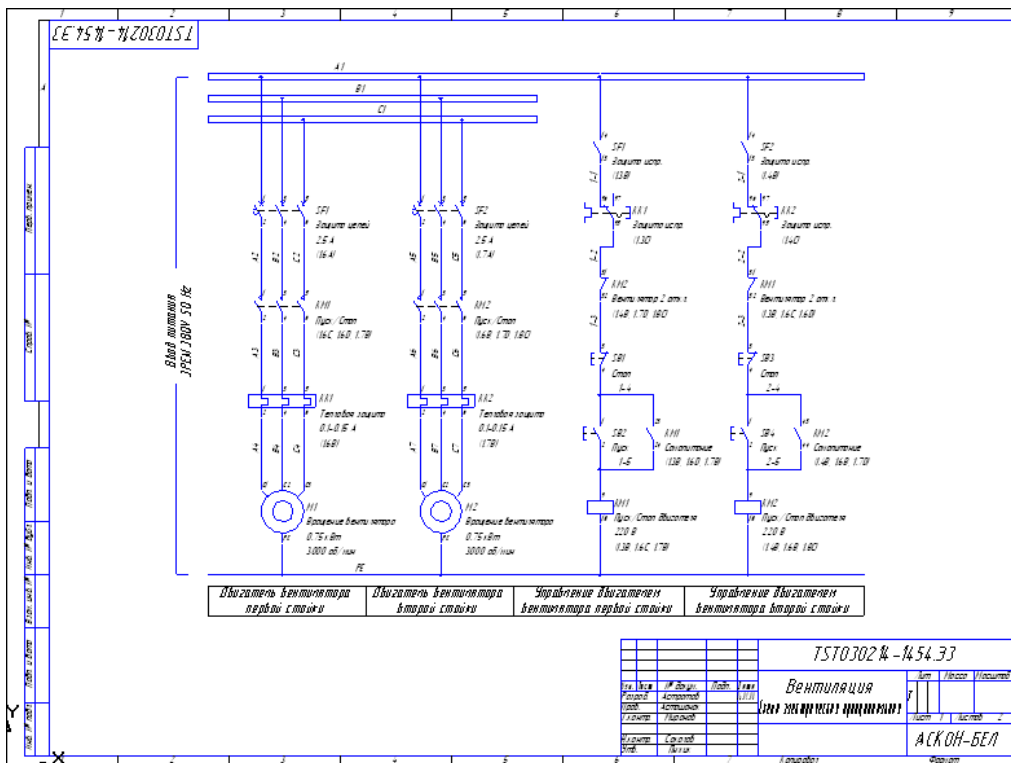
TST030214-1454.33

A1
B1
C1

Ввод питания
3PEN 380V 50 Hz

SF1
Защита цепей
2.5 A
(1.6 A)

KM1
Пуск/Стоп
(1.6C 1.6D 1.7B)

KK1
Тепловая защита
0.1-0.15 A
(1.6B)

M1
Вращение вентилятора
0.75 кВт
3000 об/мин

SF2
Защита цепей
2.5 A
(1.7 A)

KM2
Пуск/Стоп
(1.6B 1.7D 1.8D)

KK2
Тепловая защита
0.1-0.15 A
(1.7B)

M2
Вращение вентилятора
0.75 кВт
3000 об/мин

PE

SF1
Защита цепи
(1.3B)

KK1
Защита цепи
(1.3D)

KM2
Вентилятор 2 отк.
(1.4B 1.7D 1.8D)

SB1
Стоп
1-4

SB2
Пуск
1-6

KM1
Самопитание
(1.3B 1.6D 1.7B)

KM1
Пуск/Стоп двигателя
220 В
(1.3B 1.6C 1.7B)

SF2
Защита цепи
(1.4B)

KK2
Защита цепи
(1.4D)

KM1
Вентилятор 2 отк.
(1.3B 1.6C 1.6D)

SB3
Стоп
2-4

SB4
Пуск
2-6

KM2
Самопитание
(1.4B 1.6B 1.7D)

KM2
Пуск/Стоп двигателя
220 В
(1.4B 1.6B 1.8D)

| Двигатель вентилятора первой стойки | Двигатель вентилятора второй стойки | Управление двигателем вентилятора первой стойки | Управление двигателем вентилятора второй стойки |
|---|---|---|---|

TST030214-1454.33

Изм. Лист № докум. Подп. Дата
Разраб. Астапов
Пров. Астапова
Т.контр. Пилонов
Н.контр. Суханов
Утв. Лысов

Вентиляция
Схема электрическая принципиальная

Лит. Масса Масштаб
Лист 1 Листов 2

АСКОН-БЕЛ

Копировал
Формат

Инв. № подл.
Подп. и дата
Взам. инв. №
Инв. № дубл.
Подп. и дата
Справ. №
Перв. примен.